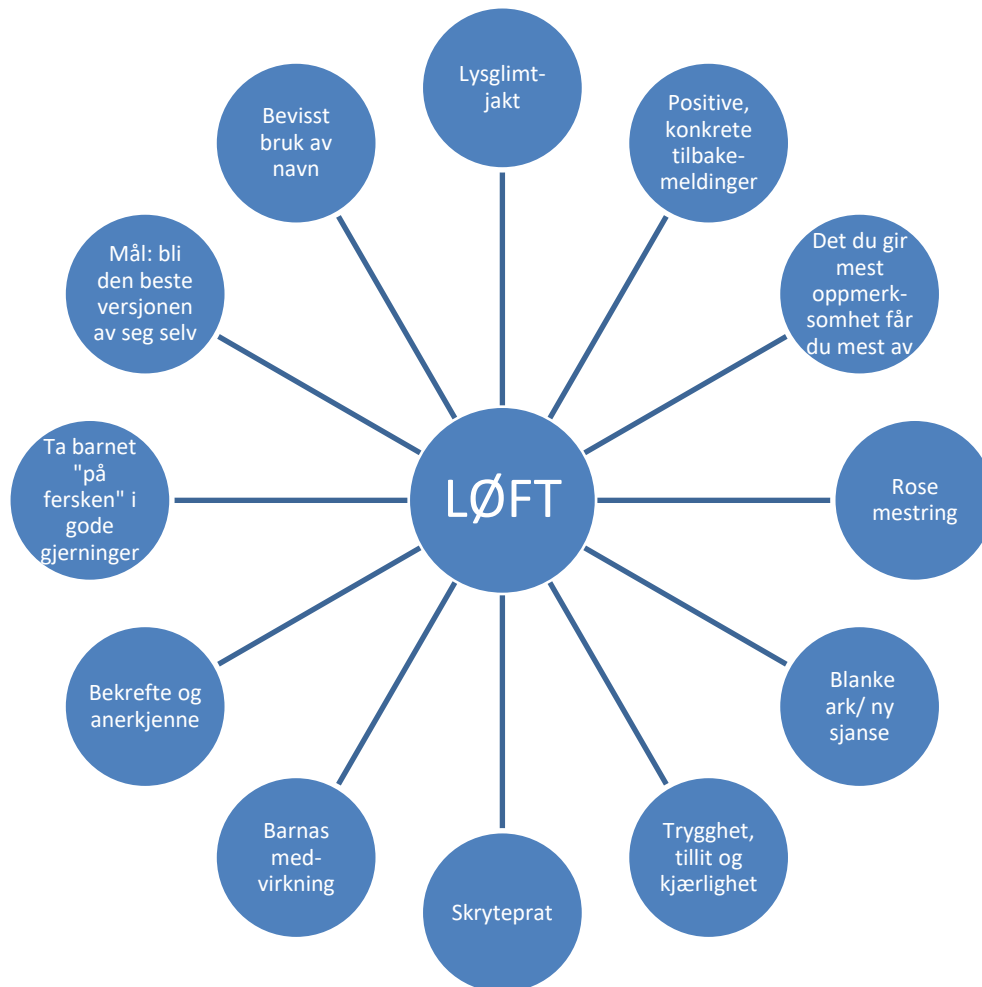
LØFT

Lysglimt-jakt

Positive, konkrete tilbake-meldinger

Det du gir mest oppmerk-somhet får du mest av

Rose mestring

Blanke ark/ ny sjanse

Trygghet, tillit og kjærlighet

Skryteprat

Barnas med-virkning

Bekrefte og anerkjenne

Ta barnet "på fersken" i gode gjerninger

Mål: bli den beste versjonen av seg selv

Bevisst bruk av navn